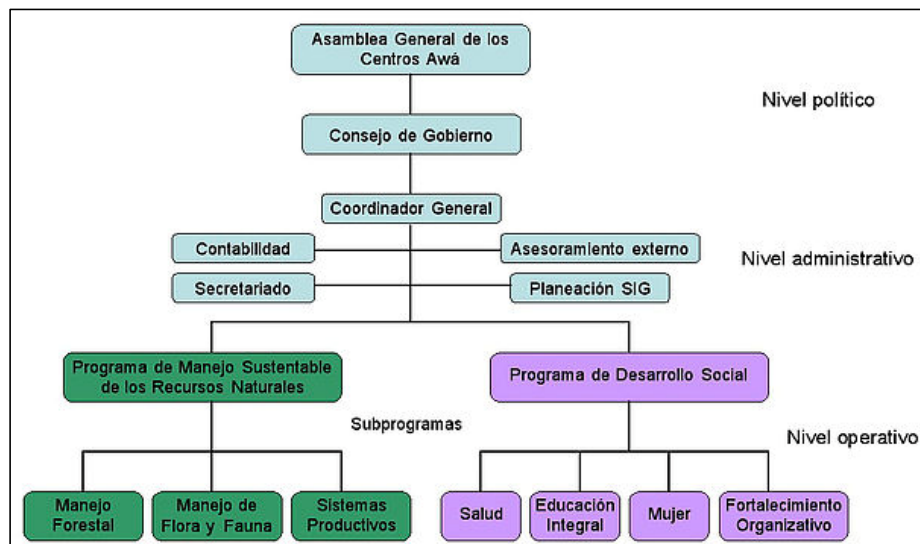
Asamblea General de los Centros Awá

Nivel político

Consejo de Gobierno

Coordinador General

Contabilidad

Asesoramiento externo

Nivel administrativo

Secretariado

Planeación SIG

Programa de Manejo Sustentable de los Recursos Naturales

Programa de Desarrollo Social

Subprogramas

Nivel operativo

Manejo Forestal

Manejo de Flora y Fauna

Sistemas Productivos

Salud

Educación Integral

Mujer

Fortalecimiento Organizativo